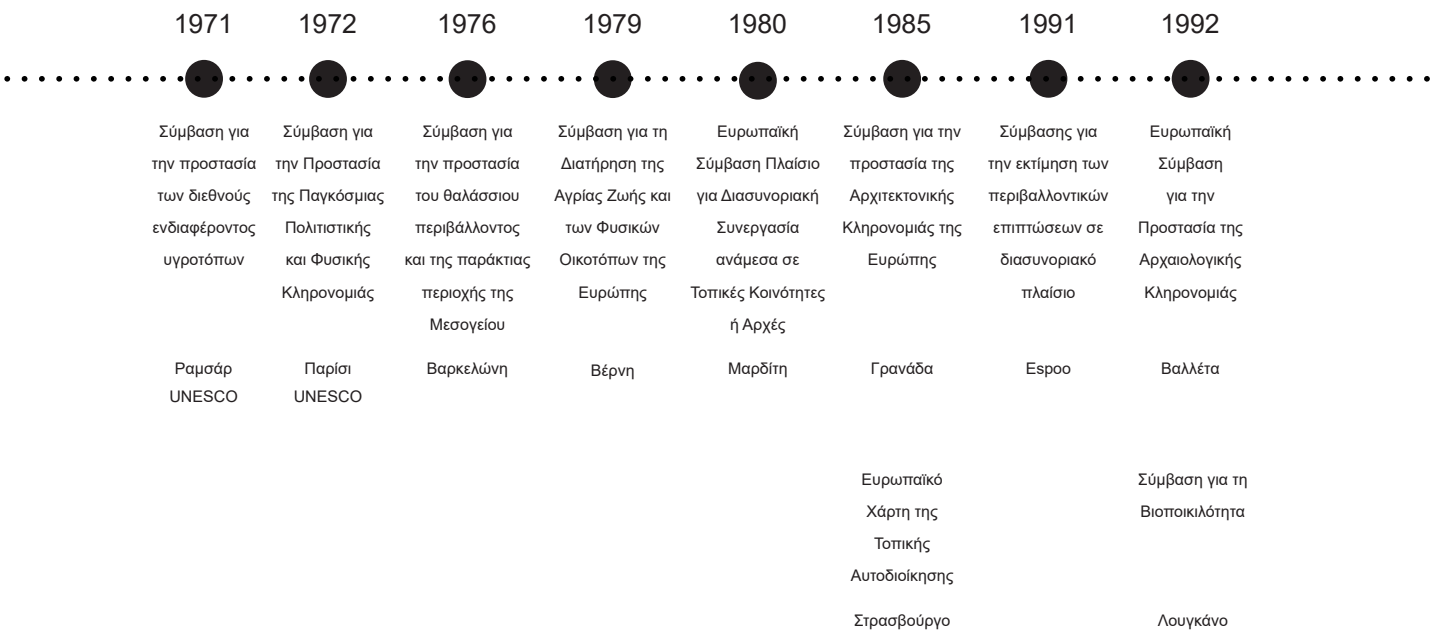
1971

Σύμβαση για την προστασία των διεθνούς ενδιαφέροντος υγροτόπων

Ραμσάρ UNESCO

1972

Σύμβαση για την Προστασία της Παγκόσμιας Πολιτιστικής και Φυσικής Κληρονομιάς

Παρίσι UNESCO

1976

Σύμβαση για την προστασία του θαλάσσιου περιβάλλοντος και της παράκτιας περιοχής της Μεσογείου

Βαρκελώνη

1979

Σύμβαση για τη Διατήρηση της Αγρίας Ζωής και των Φυσικών Οικοτόπων της Ευρώπης

Βέρνη

1980

Ευρωπαϊκή Σύμβαση Πλαίσιο για Διασυνοριακή Συνεργασία ανάμεσα σε Τοπικές Κοινότητες ή Αρχές

Μαρδίτη

1985

Σύμβαση για την προστασία της Αρχιτεκτονικής Κληρονομιάς της Ευρώπης

Γρανάδα

Ευρωπαϊκό Χάρτη της Τοπικής Αυτοδιοίκησης

Στρασβούργο

1991

Σύμβασης για την εκτίμηση των περιβαλλοντικών επιπτώσεων σε διασυνοριακό πλαίσιο

Espoo

1992

Ευρωπαϊκή Σύμβαση για την Προστασία της Αρχαιολογικής Κληρονομιάς

Βαλλέτα

Σύμβαση για τη Βιοποικιλότητα

Λουγκάνο